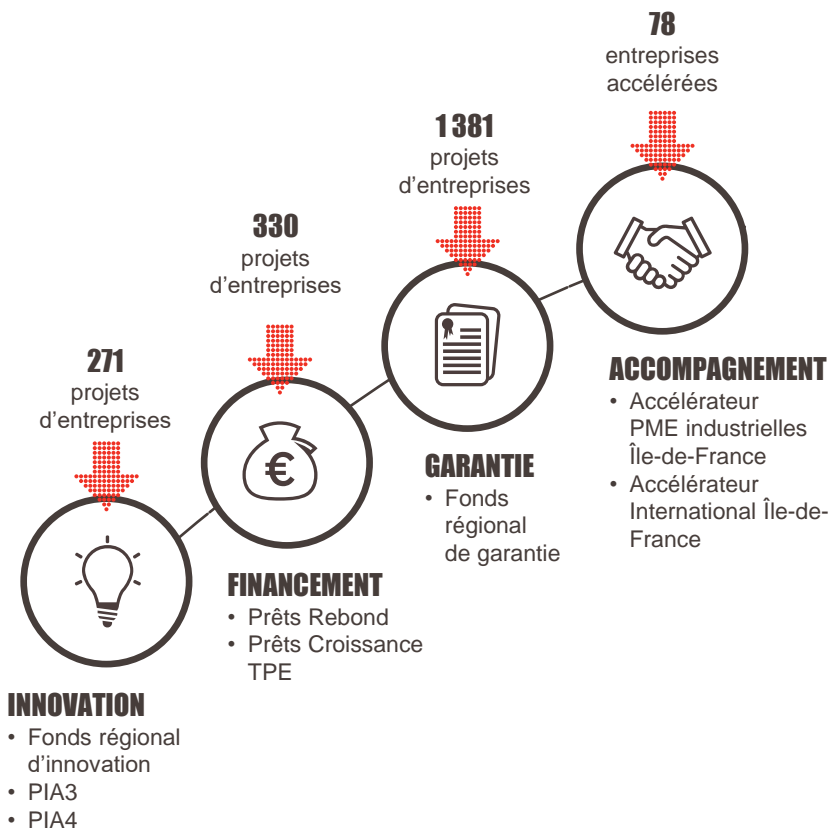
271
projets d'entreprises

INNOVATION
• Fonds régional d'innovation
• PIA3
• PIA4

330
projets d'entreprises

FINANCEMENT
• Prêts Rebond
• Prêts Croissance TPE

1 381
projets d'entreprises

GARANTIE
• Fonds régional de garantie

78
entreprises accélérées

ACCOMPAGNEMENT
• Accélérateur PME industrielles Île-de-France
• Accélérateur International Île-de-France